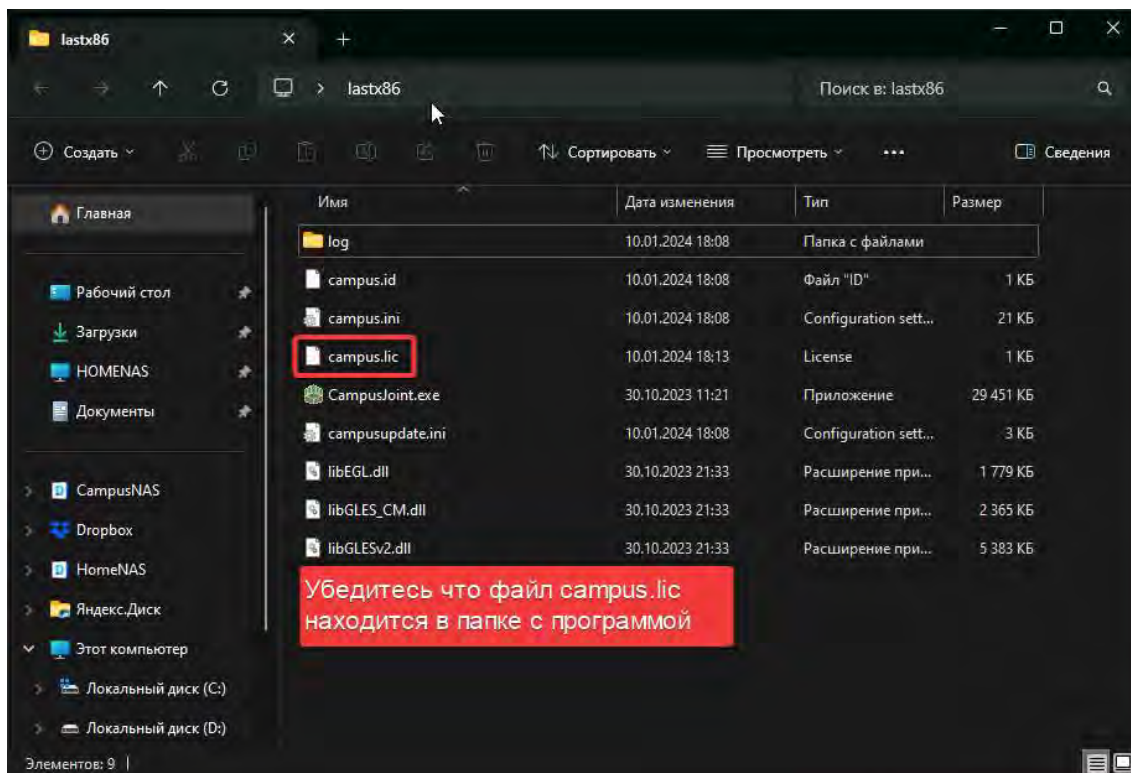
lastx86

lastx86

Поиск в: lastx86

Создать

Сортировать

Просмотреть

...

Сведения

Главная

Рабочий стол

Загрузки

HOMENAS

Документы

CampusNAS

Dropbox

HomeNAS

Яндекс.Диск

Этот компьютер

Локальный диск (C:)

Локальный диск (D:)

| Имя | Дата изменения | Тип | Размер |
|---|---|---|---|
| log | 10.01.2024 18:08 | Папка с файлами | |
| campus.id | 10.01.2024 18:08 | Файл "ID" | 1 КБ |
| campus.ini | 10.01.2024 18:08 | Configuration sett... | 21 КБ |
| campus.lic | 10.01.2024 18:13 | License | 1 КБ |
| CampusJoint.exe | 30.10.2023 11:21 | Приложение | 29 451 КБ |
| campusupdate.ini | 10.01.2024 18:08 | Configuration sett... | 3 КБ |
| libEGL.dll | 30.10.2023 21:33 | Расширение при... | 1 779 КБ |
| libGLES_CM.dll | 30.10.2023 21:33 | Расширение при... | 2 365 КБ |
| libGLESv2.dll | 30.10.2023 21:33 | Расширение при... | 5 383 КБ |

Убедитесь что файл campus.lic находится в папке с программой

Элементов: 9